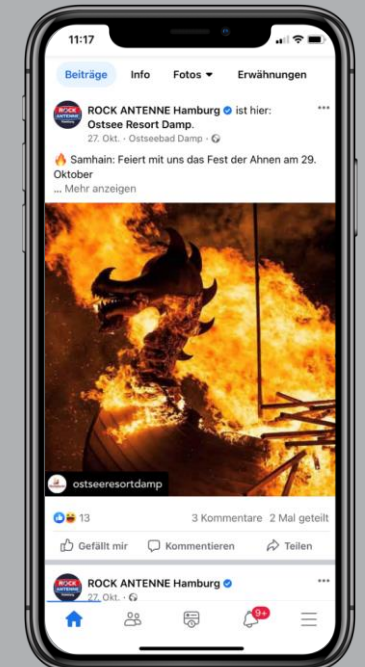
11:17

Beiträge Info Fotos ▾ Erwähnungen

ROCK ANTENNE Hamburg ist hier: Ostsee Resort Damp.
27. Okt. · Ostseebad Damp ·

🔥 Samhain: Feiert mit uns das Fest der Ahnen am 29. Oktober
... Mehr anzeigen

ostseeresortdamp

13 3 Kommentare 2 Mal geteilt

Gefällt mir Kommentieren Teilen

ROCK ANTENNE Hamburg
27. Okt. ·

9+